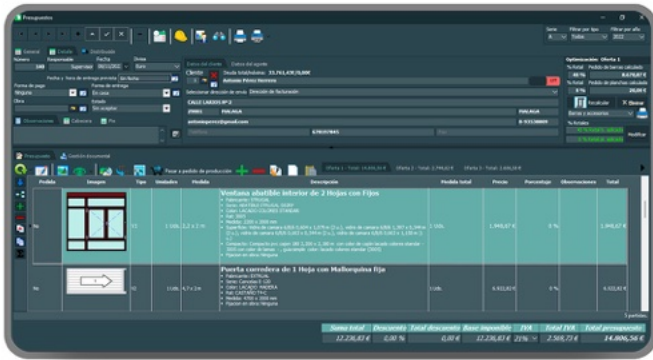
Presupuesto

Serie
Filtrar por tipo
Filtrar por año
A
Todos
2022

General
Detalle
Distribuidor

Número
Responsable
Fecha
Divisa
149
Supervisor
08/11/2022
Euro

Fecha y hora de entrega prevista
Sin fecha

Forma de pago
Forma de entrega
Ninguna
En casa

Obra
Estado
Sin aceptar

Observaciones
Cabecera
Pie

Datos del cliente
Datos del agente

Cliente
Deuda total/saldos: 33.763,47€/0,00€
Antonio Pérez Jiménez

Seleccionar dirección de envío
Dirección de facturación

CALLE LARIOS Nº 2
29001
MALAGA
MALAGA
antoniopenez@gmail.com
B-93138809
678997845

Optimización: Oferta 1
% Pedido
Pedido de barras calculado
40 %
8.470,57 €
% Pedido
Pedido de planchas calculado
0 %
20,00 €
Recalcular
Borrar
Barras y accesorios
% Pedido
Modificar

Presupuesto
Gestión documental

Pasar a pedido de producción
Oferta 1 - Total: 14.806,56 €
Oferta 2 - Total: 3.346,02 €
Oferta 3 - Total: 2.606,08 €

| Pedido | Imagen | Tipo | Unidades | Medida | Descripción | Pedido total | Precio | Porcentaje | Observaciones | Total |
|---|---|---|---|---|---|---|---|---|---|---|
| No | | V1 | 1 Uds. | 2,2 x 2 m | Ventana abatible interior de 2 Hojas con Fijos | 1 Uds. | 1.945,67 € | 0 % | | 1.945,67 € |
| No | | V2 | 1 Uds. | 4,7 x 2 m | Puerta corredera de 1 Hoja con Mallorquina fija | 1 Uds. | 6.923,82 € | 0 % | | 6.923,82 € |

5 partidas

| Suma total | Descuento | Total descuento | Base imponible | IVA | Total IVA | Total presupuesto |
|---|---|---|---|---|---|---|
| 12.236,83 € | 0,00 % | 0,00 € | 12.236,83 € | 21% | 2.569,73 € | 14.806,56 € |